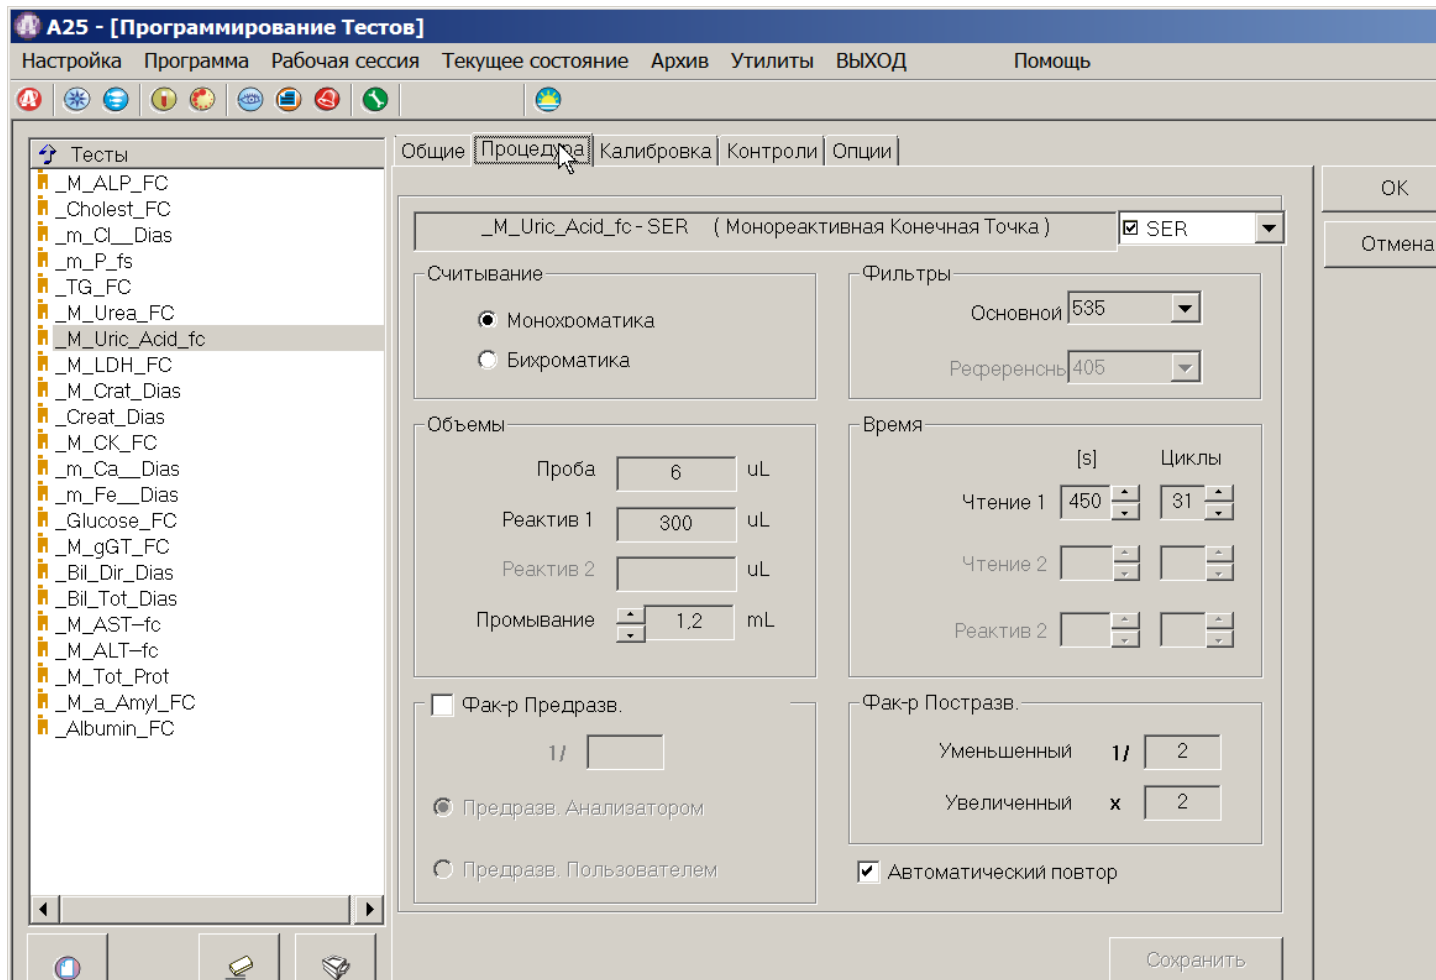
A25 - [Программирование Тестов]

Настройка Программа Рабочая сессия Текущее состояние Архив Утилиты ВЫХОД Помощь

Тесты
_M_ALP_FC
_Cholest_FC
_m_Cl__Dias
_m_P_fs
_TG_FC
_M_Urea_FC
_M_Uric_Acid_fc
_M_LDH_FC
_M_Crat_Dias
_Creat_Dias
_M_CK_FC
_m_Ca__Dias
_m_Fe__Dias
_Glucose_FC
_M_gGT_FC
_Bil_Dir_Dias
_Bil_Tot_Dias
_M_AST–fc
_M_ALT–fc
_M_Tot_Prot
_M_a_Amyl_FC
_Albumin_FC

Общие | Процедура | Калибровка | Контроли | Опции

_M_Uric_Acid_fc - SER ( Монореактивная Конечная Точка )
☑ SER

OK
Отмена

Считывание
Монохроматика
Бихроматика

Фильтры
Основной 535
Референсны 405

Объемы
Проба 6 uL
Реактив 1 300 uL
Реактив 2 uL
Промывание 1,2 mL

Время
[s] Циклы
Чтение 1 450 31
Чтение 2
Реактив 2

Фак-р Предразв.
1/
Предразв. Анализатором
Предразв. Пользователем

Фак-р Постразв.
Уменьшенный 1/ 2
Увеличенный x 2

Автоматический повтор

Сохранить